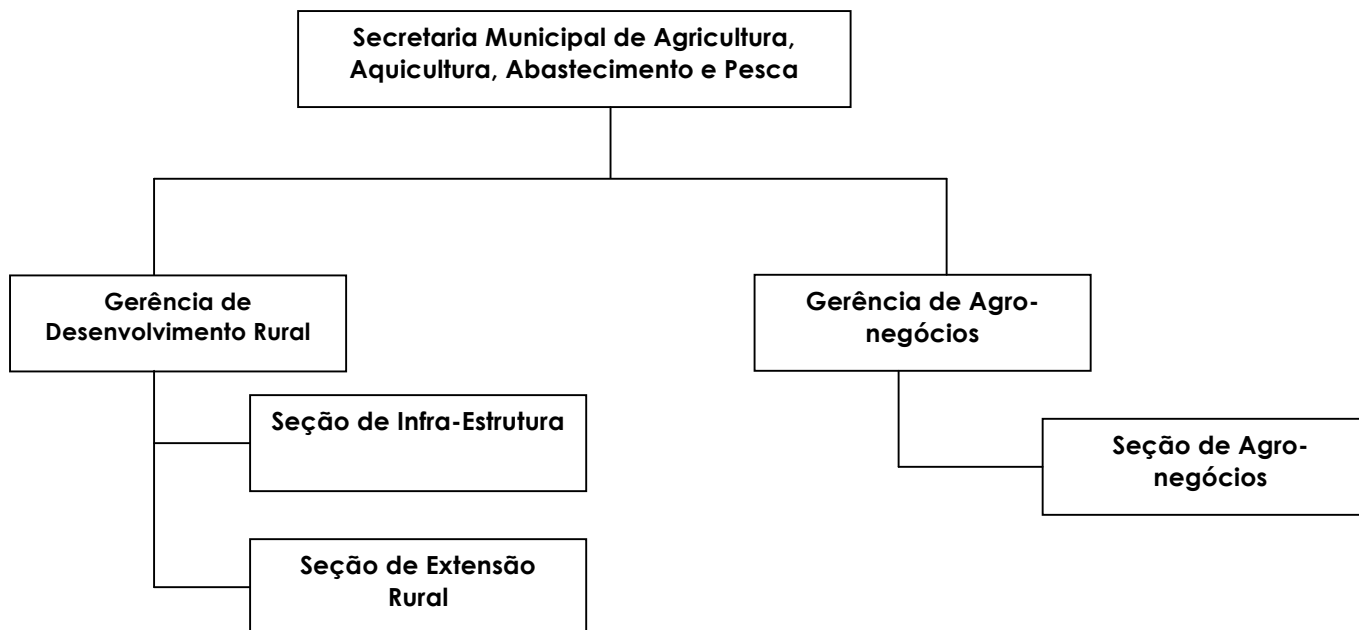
Secretaria Municipal de Agricultura, Aquicultura, Abastecimento e Pesca

Gerência de Desenvolvimento Rural

Seção de Infra-Estrutura

Seção de Extensão Rural

Gerência de Agro-negócios

Seção de Agro-negócios